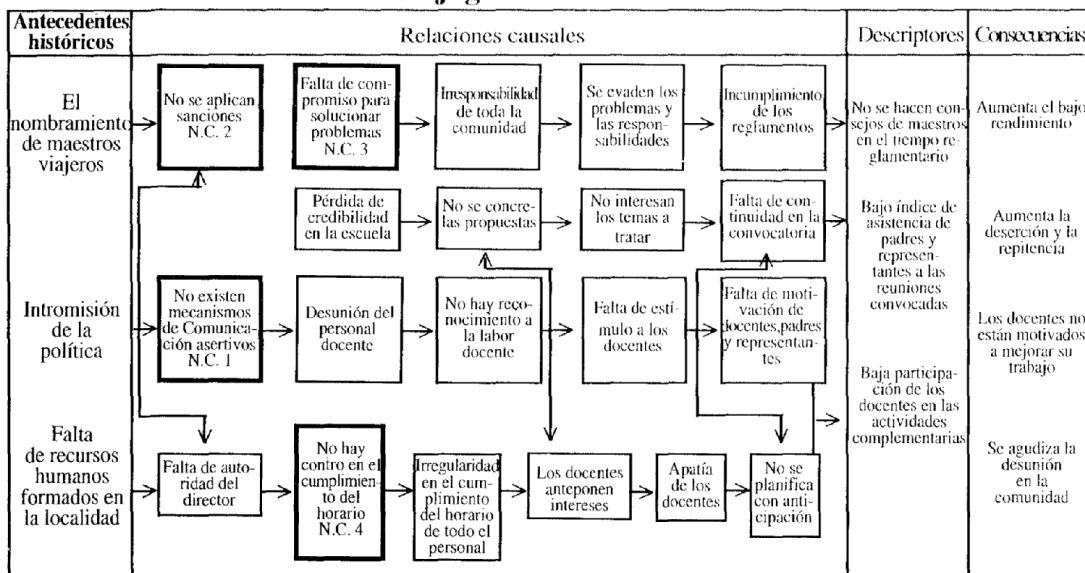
| Antecedentes históricos | Relaciones causales | Descriptores | Consecuencias |
|---|---|---|---|
| El nombramiento de maestros viajeros | No se aplican sanciones N.C. 2 → Falta de compromiso para solucionar problemas N.C. 3 → Irresponsabilidad de toda la comunidad → Se evaden los problemas y las responsabilidades → Incumplimiento de los reglamentos | No se hacen consejos de maestros en el tiempo reglamentario | Aumenta el bajo rendimiento |
| | Pérdida de credibilidad en la escuela → No se concretan las propuestas → No interesan los temas a tratar → Falta de continuidad en la convocatoria | Bajo índice de asistencia de padres y representantes a las reuniones convocadas | Aumenta la deserción y la repitencia |
| Intromisión de la política | No existen mecanismos de Comunicación asertivos N.C. 1 → Desunión del personal docente → No hay reconocimiento a la labor docente → Falta de estímulo a los docentes → Falta de motivación de docentes,padres y representantes | | Los docentes no están motivados a mejorar su trabajo |
| Falta de recursos humanos formados en la localidad | Falta de autoridad del director → No hay contro en el cumplimiento del horario N.C. 4 → Irregularidad en el cumplimiento del horario de todo el personal → Los docentes anteponen intereses → Apatía de los docentes → No se planifica con anticipación | Baja participación de los docentes en las actividades complementarias | Se agudiza la desunión en la comunidad |